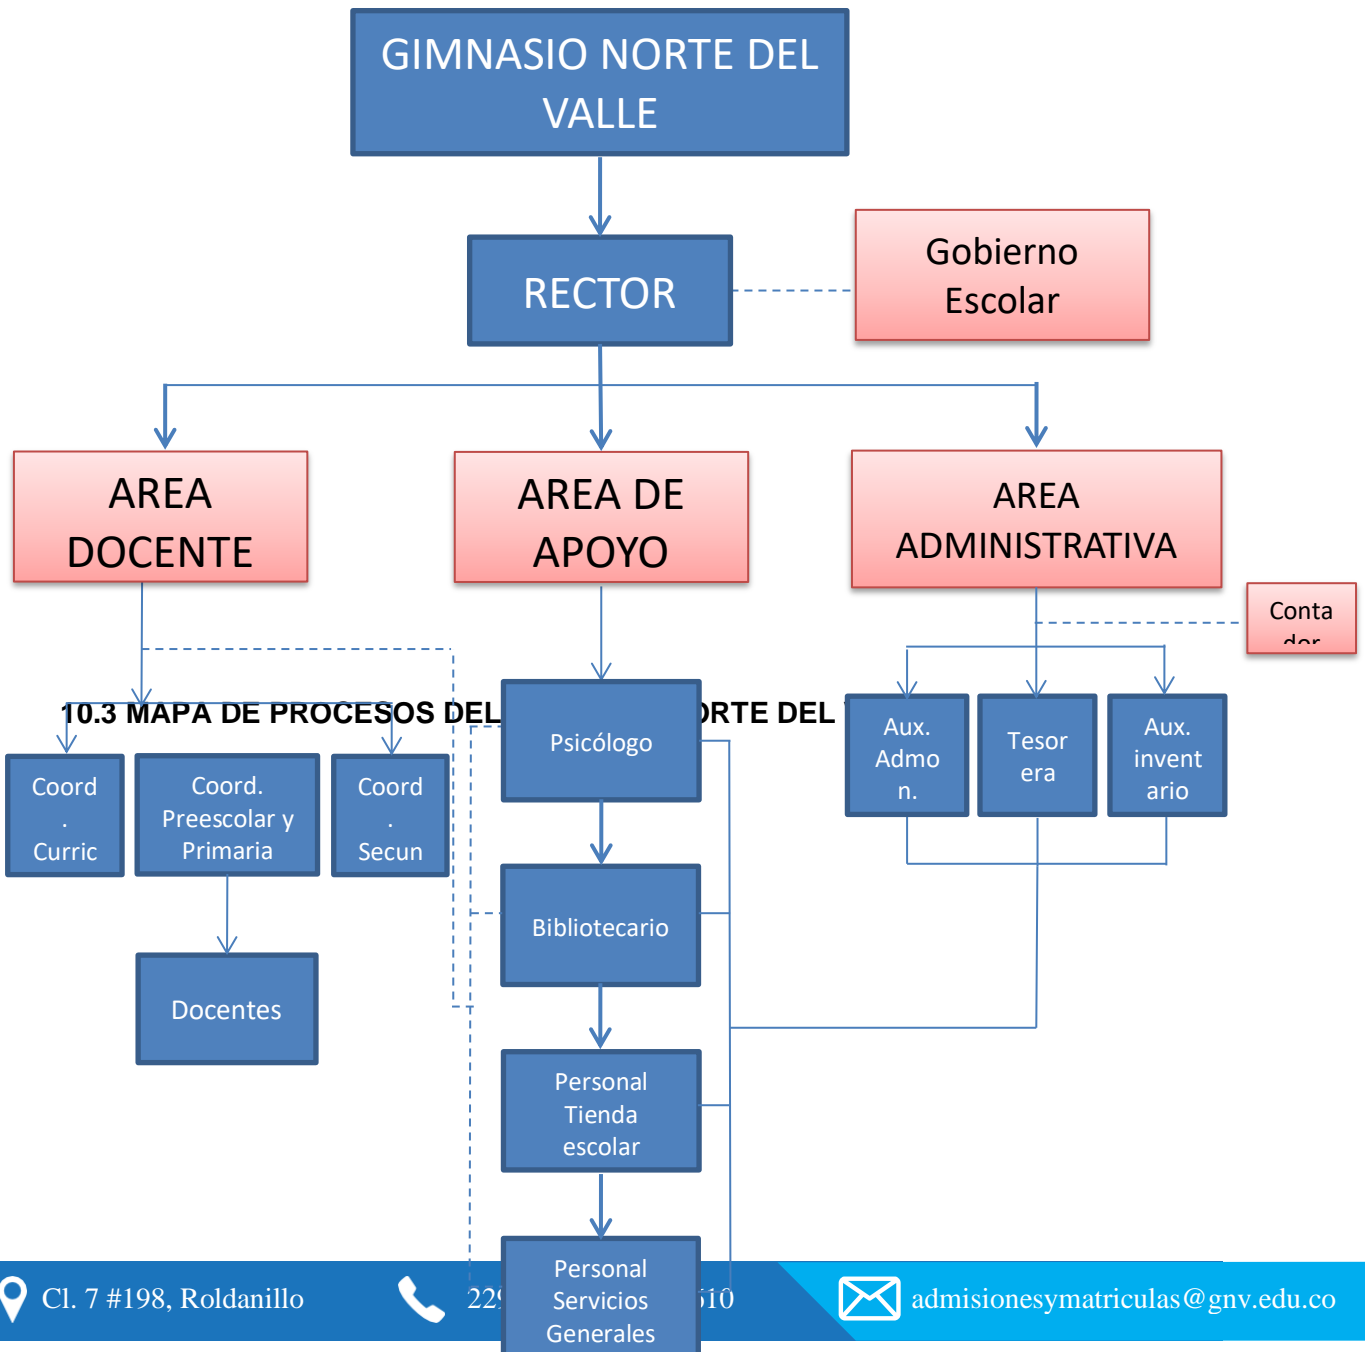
GIMNASIO NORTE DEL VALLE

RECTOR

Gobierno Escolar

AREA DOCENTE

AREA DE APOYO

AREA ADMINISTRATIVA

Conta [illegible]

10.3 MAPA DE PROCESOS DEL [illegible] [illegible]RTE DEL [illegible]

Coord . Curric

Coord. Preescolar y Primaria

Coord . Secun

Docentes

Psicólogo

Bibliotecario

Personal Tienda escolar

Personal Servicios Generales

Aux. Admo n.

Tesor era

Aux. invent ario

Cl. 7 #198, Roldanillo

229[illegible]10

admisionesymatriculas@gnv.edu.co